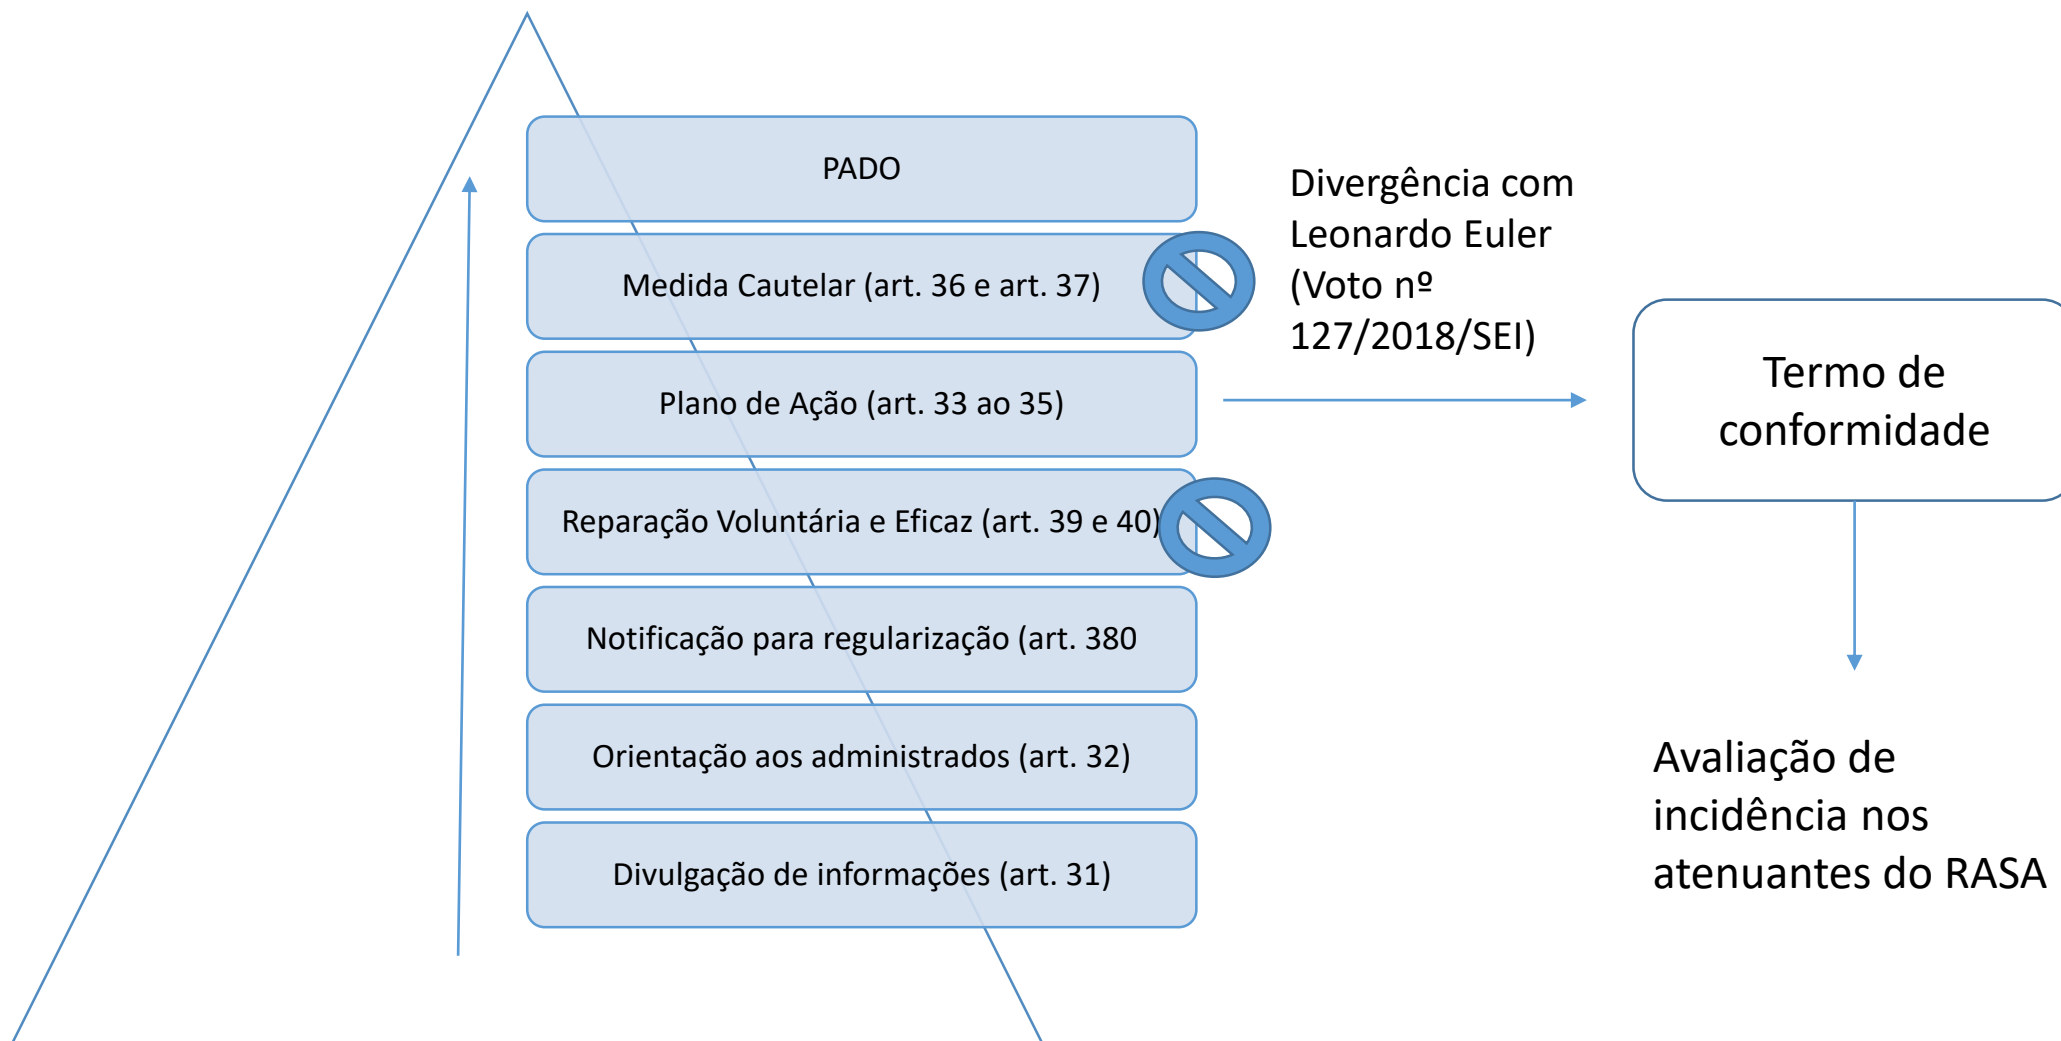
PADO

Medida Cautelar (art. 36 e art. 37)

Plano de Ação (art. 33 ao 35)

Reparação Voluntária e Eficaz (art. 39 e 40)

Notificação para regularização (art. 380

Orientação aos administrados (art. 32)

Divulgação de informações (art. 31)

Divergência com Leonardo Euler (Voto nº 127/2018/SEI)

Termo de conformidade

Avaliação de incidência nos atenuantes do RASA